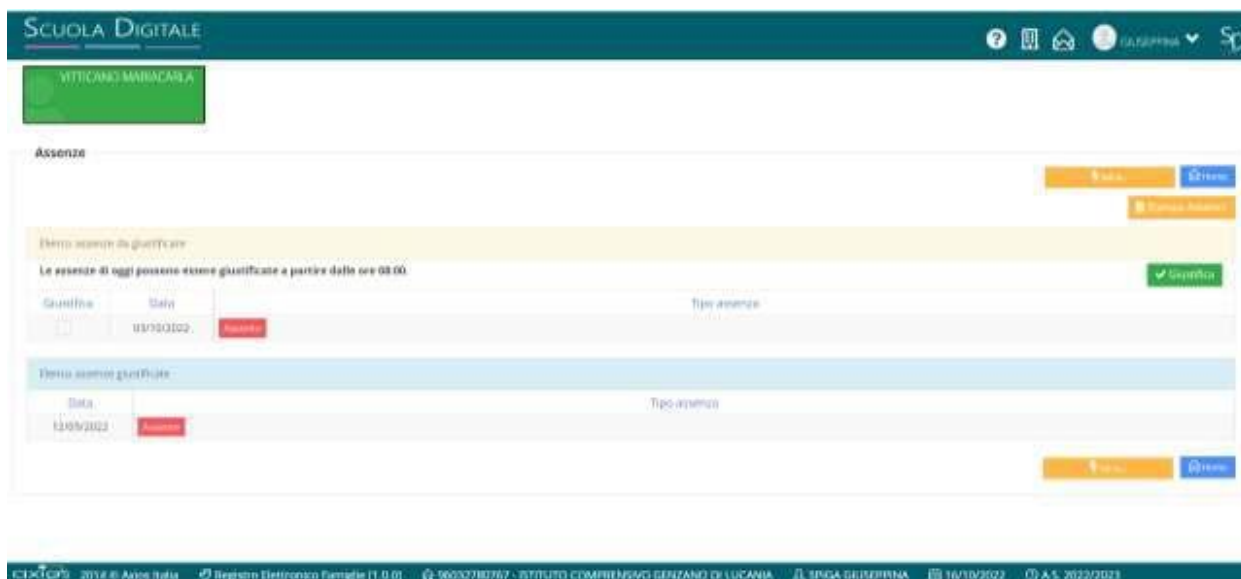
Scuola Digitale

GIUSEPPINA

VITTICANO MARIACARLA

Assenze

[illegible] Home

Stampa Assenze

Elenco assenze da giustificare

Le assenze di oggi possono essere giustificate a partire dalle ore 08.00.

Giustifica

| Giustifica | Data | Tipo assenza |
|---|---|---|
| | 03/10/2022 | Assenza |

Elenco assenze giustificate

| Data | Tipo assenza |
|---|---|
| 12/09/2022 | Assenza |

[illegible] Home

axios 2014 © Axios Italia Registro Elettronico Famiglie [1.0.0] 96032780767 - ISTITUTO COMPRENSIVO GENZANO DI LUCANIA SPIGA GIUSEPPINA 16/10/2022 A.S. 2022/2023